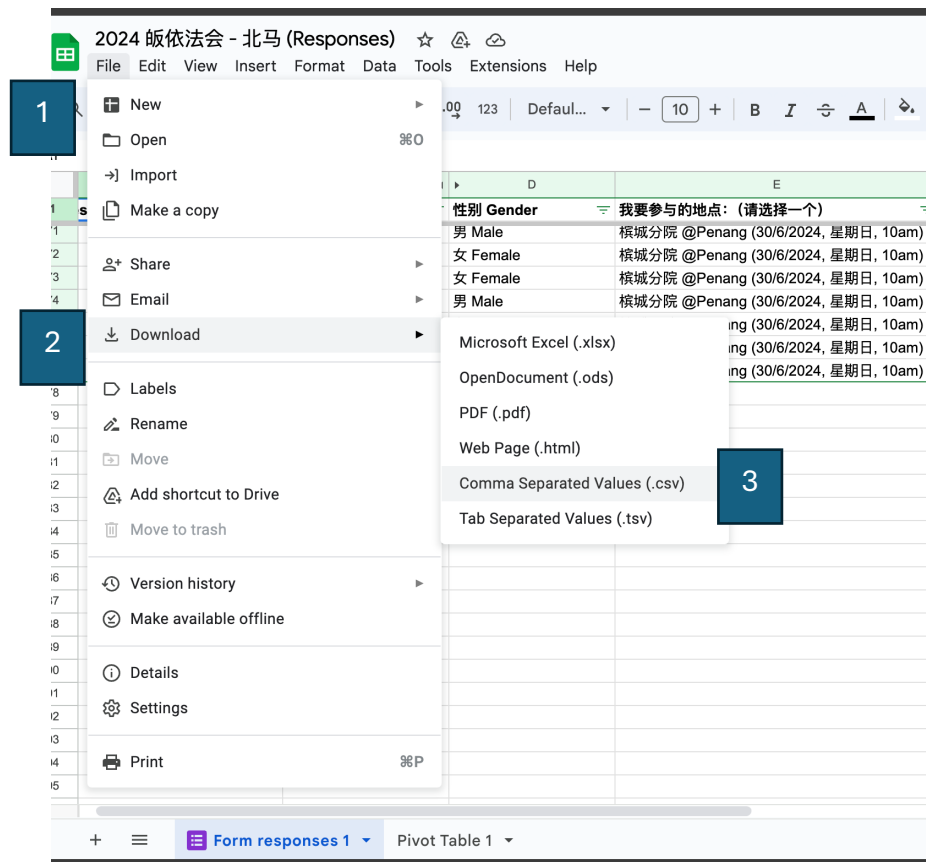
2024 皈依法会 - 北马 (Responses)

File Edit View Insert Format Data Tools Extensions Help

1

.00 123 Defaul... − 10 + B I A

New
Open ⌘O
Import
Make a copy

Share
Email
Download

Labels
Rename
Move
Add shortcut to Drive
Move to trash

Version history
Make available offline

Details
Settings

Print ⌘P

2

D E
性别 Gender 我要参与的地点：(请选择一个)
男 Male 槟城分院 @Penang (30/6/2024, 星期日, 10am)
女 Female 槟城分院 @Penang (30/6/2024, 星期日, 10am)
女 Female 槟城分院 @Penang (30/6/2024, 星期日, 10am)
男 Male 槟城分院 @Penang (30/6/2024, 星期日, 10am)
ng (30/6/2024, 星期日, 10am)
ng (30/6/2024, 星期日, 10am)
ng (30/6/2024, 星期日, 10am)

Microsoft Excel (.xlsx)
OpenDocument (.ods)
PDF (.pdf)
Web Page (.html)
Comma Separated Values (.csv)
Tab Separated Values (.tsv)

3

+ Form responses 1 Pivot Table 1